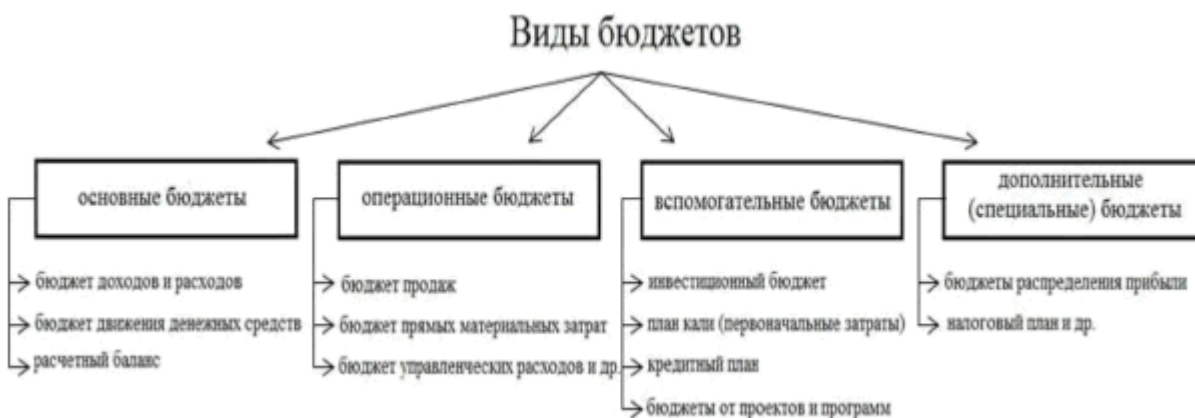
Виды бюджетов

основные бюджеты

бюджет доходов и расходов

бюджет движения денежных средств

расчетный баланс

операционные бюджеты

бюджет продаж

бюджет прямых материальных затрат

бюджет управленческих расходов и др.

вспомогательные бюджеты

инвестиционный бюджет

план кали (первоначальные затраты)

кредитный план

бюджеты от проектов и программ

дополнительные (специальные) бюджеты

бюджеты распределения прибыли

налоговый план и др.